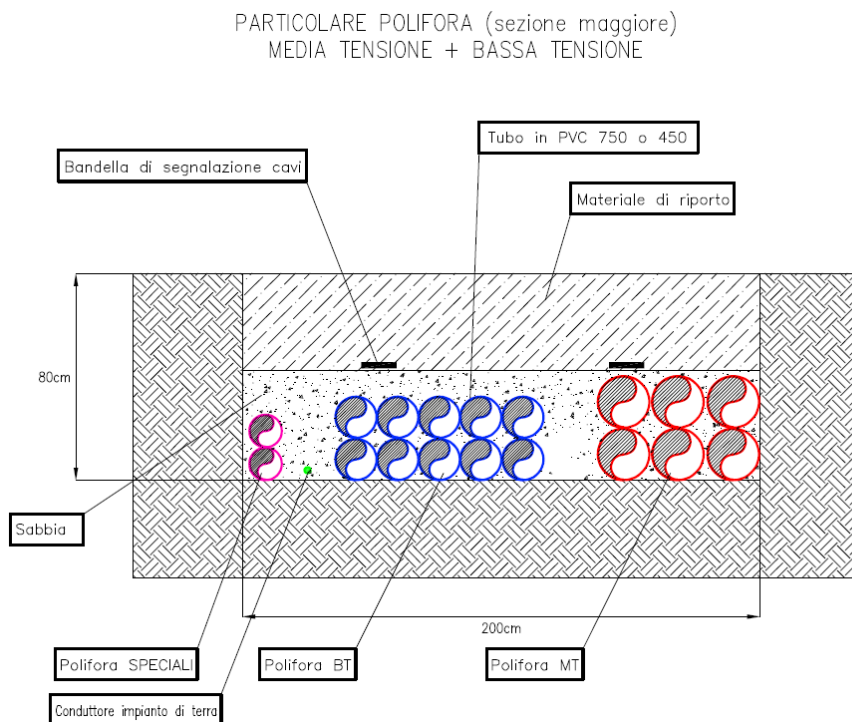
PARTICOLARE POLIFORA (sezione maggiore)
MEDIA TENSIONE + BASSA TENSIONE

Tubo in PVC 750 o 450

Bandella di segnalazione cavi

Materiale di riporto

80cm

Sabbia

200cm

Polifora SPECIALI

Polifora BT

Polifora MT

Conduttore impianto di terra